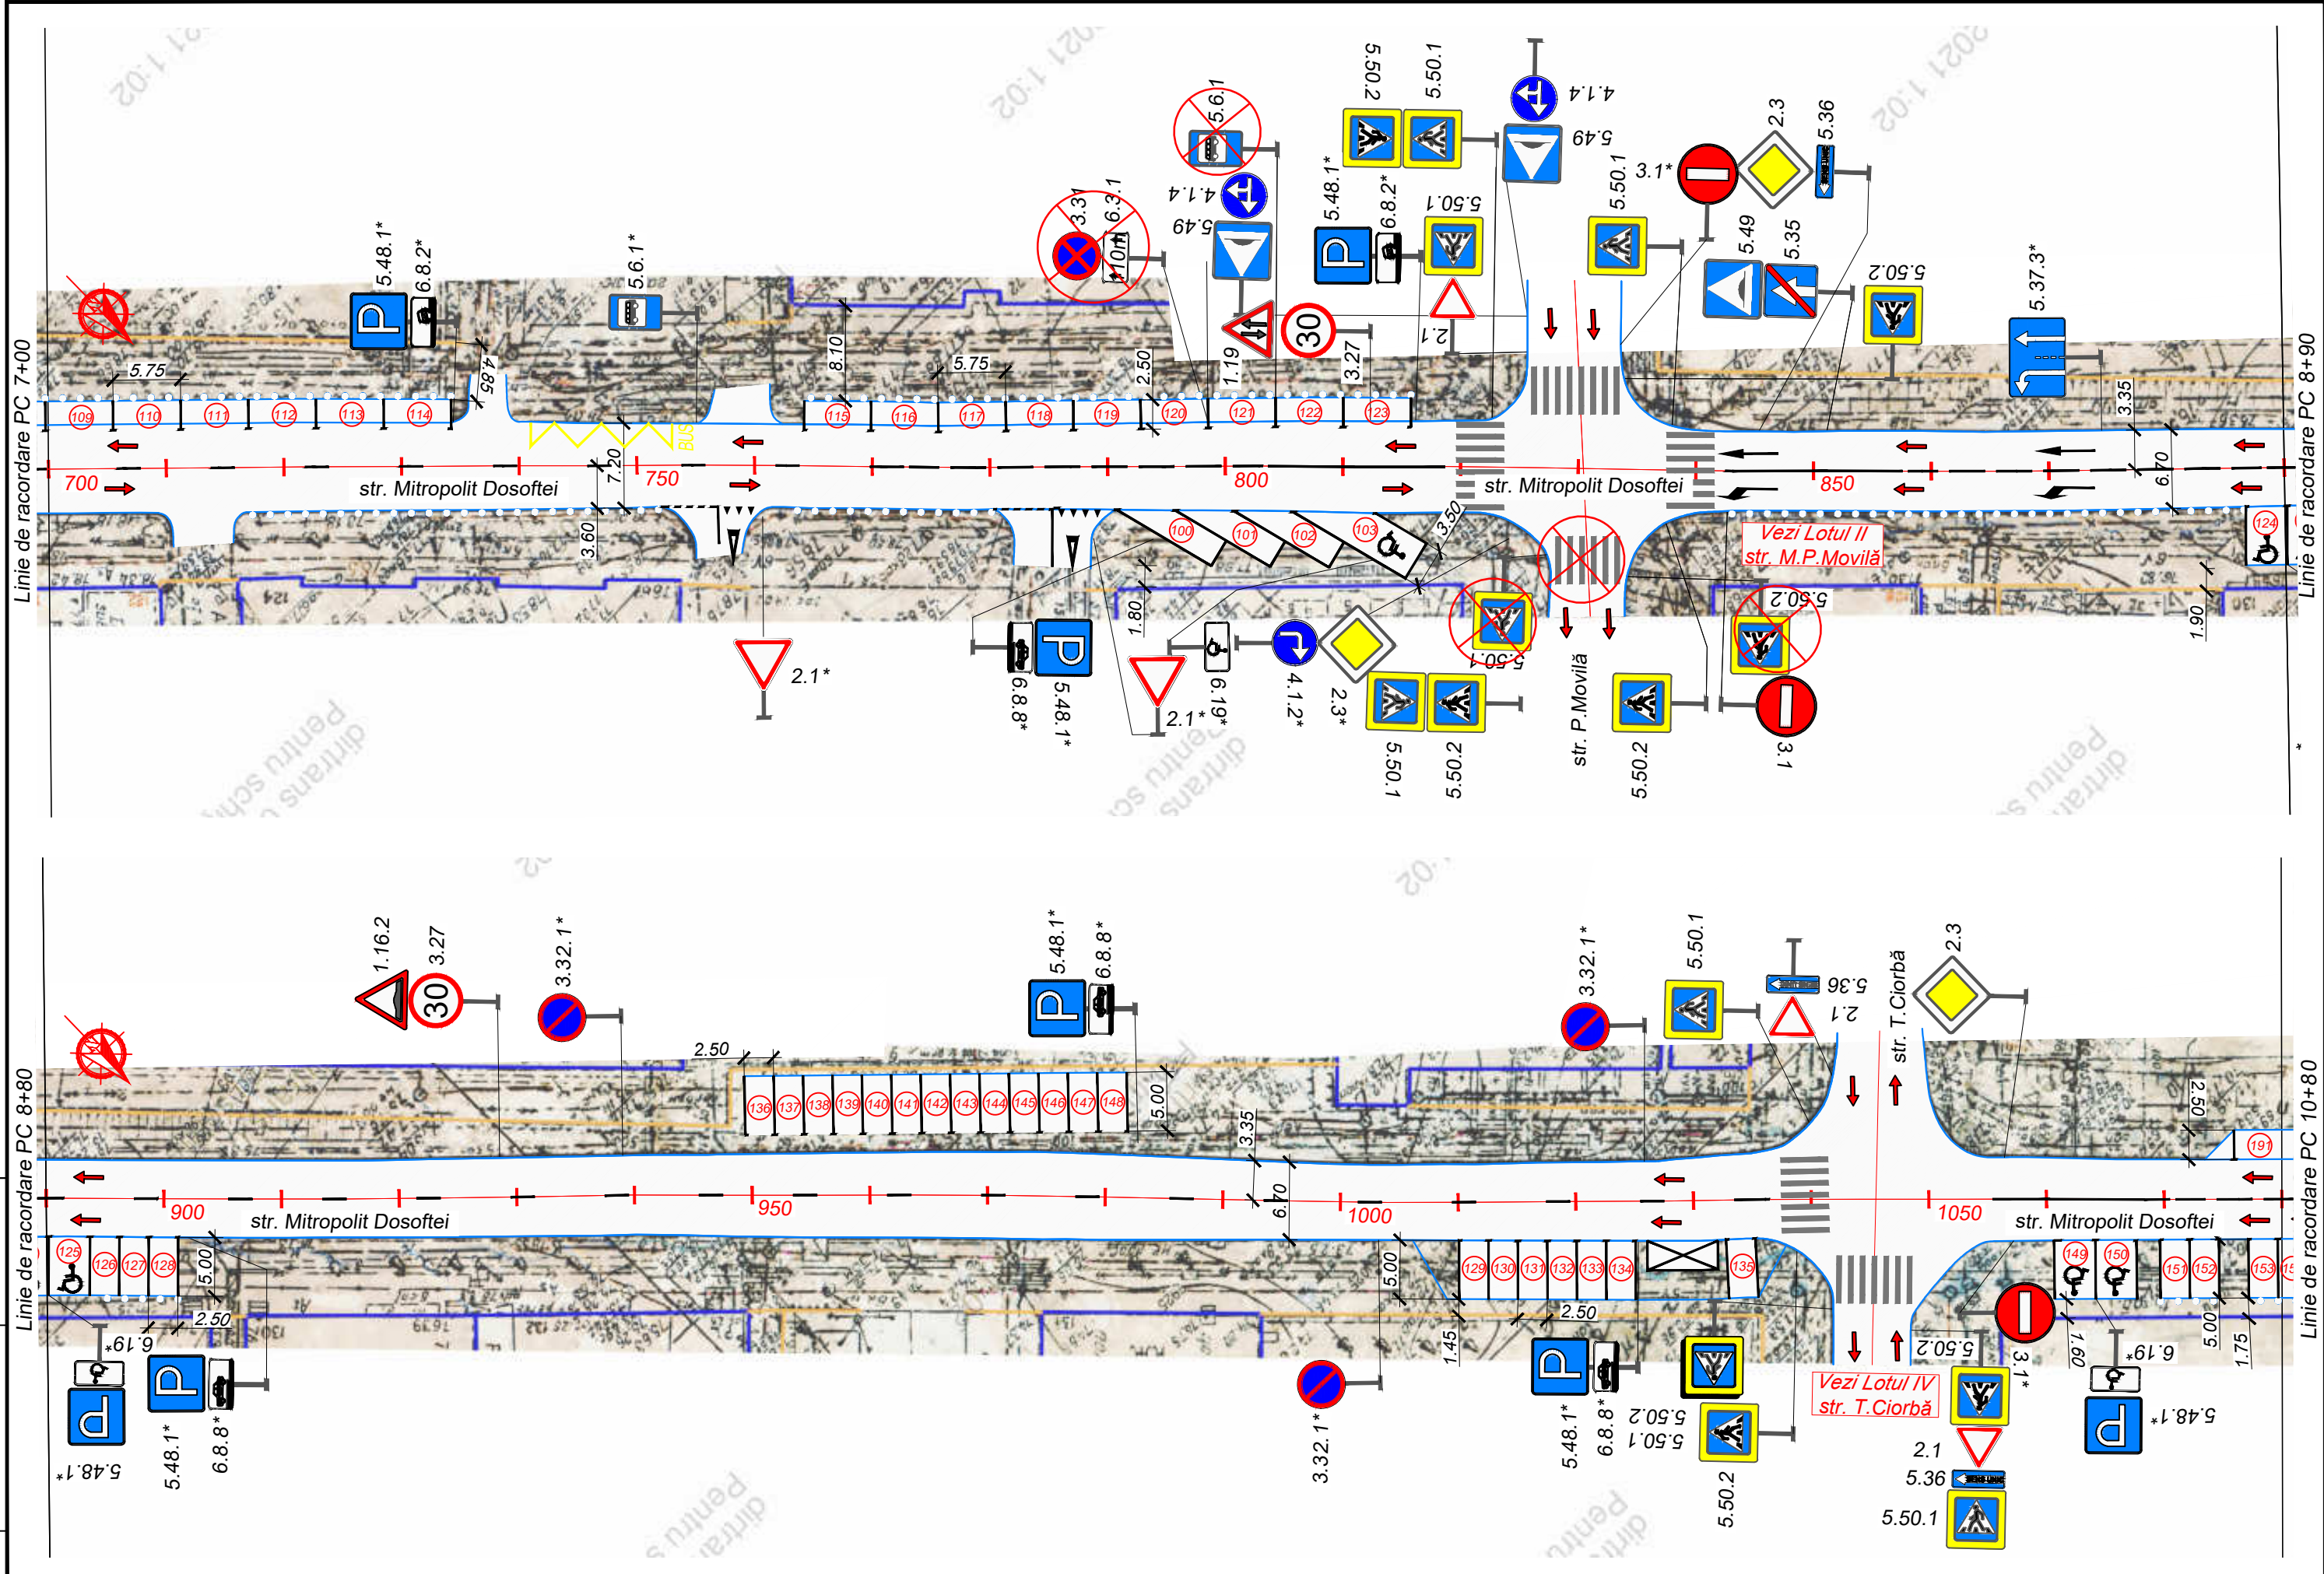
Linie de racordare PC 7+00

Linie de racordare PC 8+90

5.48.1* 6.8.2* 5.6.1* 3.31 6.3.1 10m 5.6.1 4.1.4 5.49 1.19 30 3.27 5.48.1* 6.8.2* 5.50.1 2.1 5.50.2 5.50.1 4.1.4 5.49 5.50.1 3.1* 2.3 5.36 5.49 5.35 5.50.2 5.37.3*

5.75 4.85 8.10 5.75 2.50 3.35 6.70 7.20 3.60 1.80 3.50 1.90

109 110 111 112 113 114 115 116 117 118 119 120 121 122 123 100 101 102 103 124

BUS

700 750 800 850

str. Mitropolit Dosoftei

str. Mitropolit Dosoftei

Vezi Lotul II
str. M.P.Movilă

5.50.2

2.1* 6.8.8* 5.48.1* 2.1* 6.19* 4.1.2* 2.3* 5.50.1 5.50.2 5.50.1 str. P.Movilă 5.50.2 3.1

Linie de racordare PC 8+80

Linie de racordare PC 10+80

1.16.2 3.27 30 3.32.1* 5.48.1* 6.8.8* 3.32.1* 5.50.1 5.36 2.1 str. T.Ciorbă 2.3

2.50 5.00 3.35 6.70 5.00 2.50 5.00 1.45 2.50 1.60 5.00 1.75 2.50

136 137 138 139 140 141 142 143 144 145 146 147 148 125 126 127 128 129 130 131 132 133 134 135 149 150 151 152 153 191

900 950 1000 1050

str. Mitropolit Dosoftei

str. Mitropolit Dosoftei

6.19* 5.48.1* 5.48.1* 6.8.8* 3.32.1* 5.48.1* 6.8.8* 5.50.2 5.50.1 5.50.2

Vezi Lotul IV
str. T.Ciorbă

5.50.2 3.1* 2.1 5.36 5.50.1 6.19* 5.48.1*